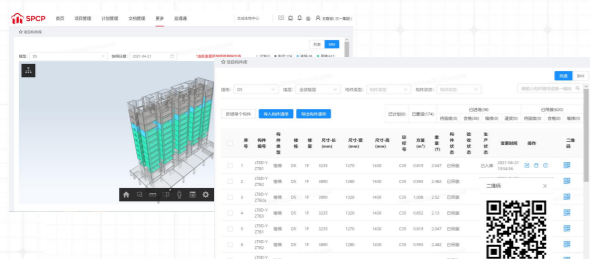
SPCP 首页 项目管理 计划管理 文档管理 更多 数据源

项目构件库

楼栋: 3# 构件日期: 2021-04-27

项目构件库

楼栋: 3# 楼层: 全部楼层 构件类型: 构件类型 构件状态: 构件状态

新增单个构件 导入构件清单 导出构件清单

| 序号 | 构件编号 | 构件类型 | 楼栋 | 楼层 | 尺寸-长(mm) | 尺寸-宽(mm) | 尺寸-高(mm) | 砼强度 | 方量(m³) | 重量(t) | 构件状态 | 生产状态 | 生产状态 | 发货状态 | 安装时间 | 操作 | 二维码 |
|---|---|---|---|---|---|---|---|---|---|---|---|---|---|---|---|---|---|
| 1 | ZT(0-1-ZT6) | 楼梯 | 3# | 1F | 3235 | 1270 | 1600 | C35 | 0.918 | 2.347 | 已安装 | | | | 2021-04-27 10:04:06 | | |
| 2 | ZT(0-1-ZT6) | 楼梯 | 3# | 1F | 3880 | 1270 | 1600 | C35 | 0.985 | 2.462 | 已安装 | | | | | | |
| 3 | ZT(0-1-ZT6) | 楼梯 | 3# | 1F | 3880 | 1270 | 1600 | C35 | 1.008 | 2.52 | 已安装 | | | | | | |
| 4 | ZT(0-1-ZT6) | 楼梯 | 3# | 1F | 3235 | 1270 | 1600 | C35 | 0.852 | 2.13 | 已安装 | | | | | | |
| 5 | ZT(0-1-ZT6) | 楼梯 | 3# | 1F | 3880 | 1270 | 1600 | C35 | 0.985 | 2.462 | 已安装 | | | | | | |
| 6 | ZT(0-1-ZT6) | 楼梯 | 3# | 1F | 3235 | 1270 | 1600 | C35 | 0.918 | 2.347 | 已安装 | | | | | | |

二维码